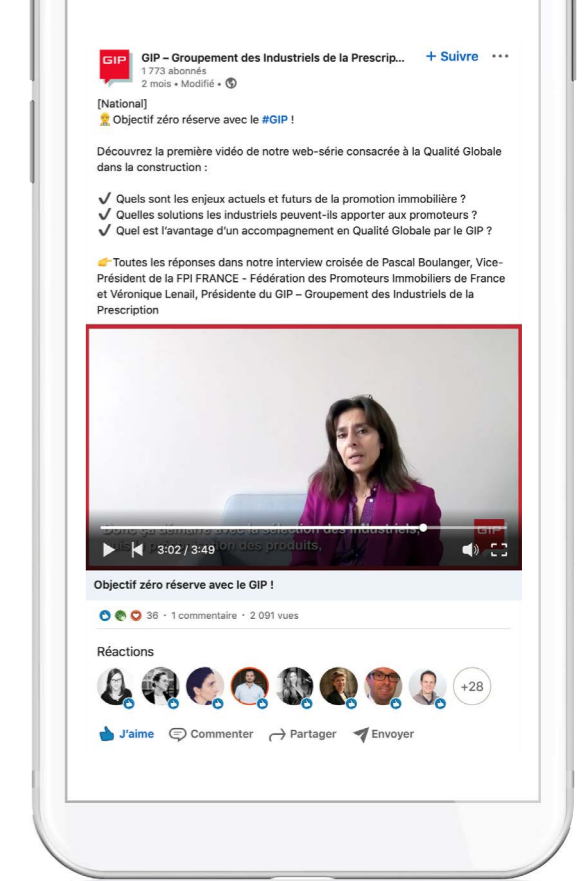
GIP

GIP – Groupement des Industriels de la Prescrip... + Suivre ···
1 773 abonnés
2 mois • Modifié •

[National]
👷 Objectif zéro réserve avec le #GIP !

Découvrez la première vidéo de notre web-série consacrée à la Qualité Globale dans la construction :

✔ Quels sont les enjeux actuels et futurs de la promotion immobilière ?
✔ Quelles solutions les industriels peuvent-ils apporter aux promoteurs ?
✔ Quel est l'avantage d'un accompagnement en Qualité Globale par le GIP ?

👉Toutes les réponses dans notre interview croisée de Pascal Boulanger, Vice-Président de la FPI FRANCE - Fédération des Promoteurs Immobiliers de France et Véronique Lenail, Présidente du GIP – Groupement des Industriels de la Prescription

Donc ça démarre avec la sélection des industriels, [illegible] on des produits,
3:02 / 3:49

GIP

Objectif zéro réserve avec le GIP !

36 · 1 commentaire · 2 091 vues

Réactions

+28

J'aime Commenter Partager Envoyer